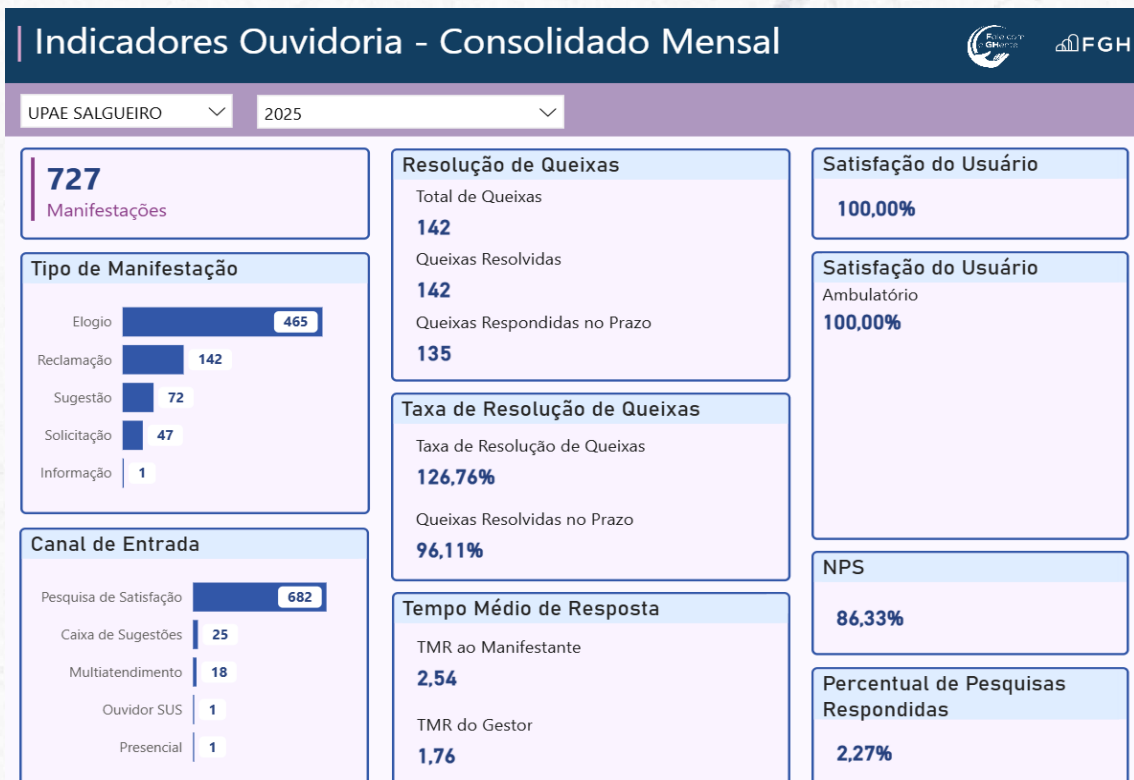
Indicadores Ouvidoria - Consolidado Mensal

FGH

UPAE SALGUEIRO

2025

727
Manifestações

Tipo de Manifestação

| | |
|---|---|
| Elogio | 465 |
| Reclamação | 142 |
| Sugestão | 72 |
| Solicitação | 47 |
| Informação | 1 |

Canal de Entrada

| | |
|---|---|
| Pesquisa de Satisfação | 682 |
| Caixa de Sugestões | 25 |
| Multiatendimento | 18 |
| Ouvidor SUS | 1 |
| Presencial | 1 |

Resolução de Queixas
Total de Queixas
142
Queixas Resolvidas
142
Queixas Respondidas no Prazo
135

Taxa de Resolução de Queixas
Taxa de Resolução de Queixas
126,76%
Queixas Resolvidas no Prazo
96,11%

Tempo Médio de Resposta
TMR ao Manifestante
2,54
TMR do Gestor
1,76

Satisfação do Usuário
100,00%

Satisfação do Usuário
Ambulatório
100,00%

NPS
86,33%

Percentual de Pesquisas Respondidas
2,27%